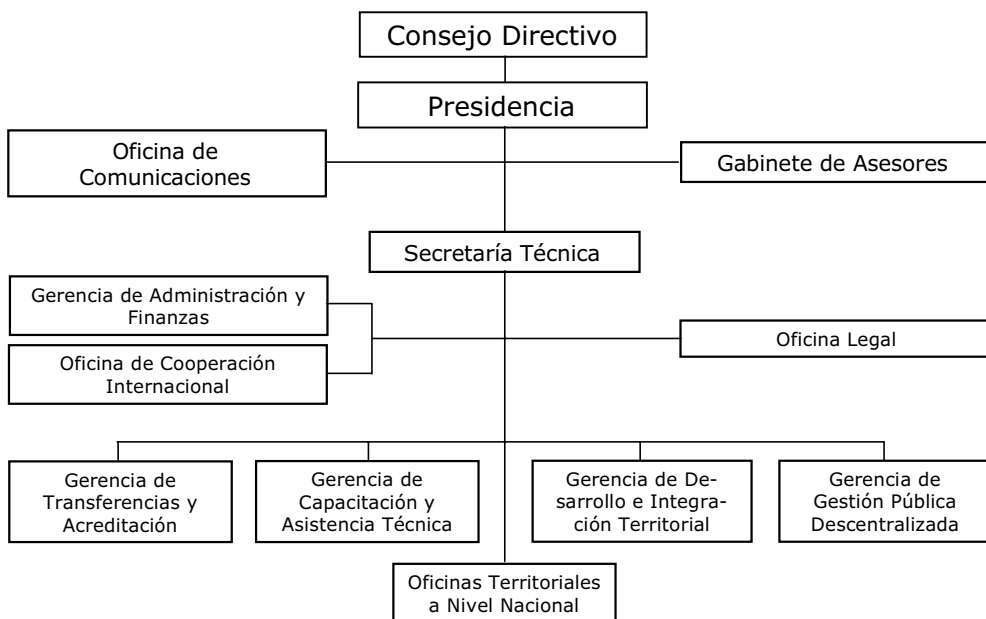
Consejo Directivo

Presidencia

Oficina de Comunicaciones

Gabinete de Asesores

Secretaría Técnica

Gerencia de Administración y Finanzas

Oficina de Cooperación Internacional

Oficina Legal

Gerencia de Transferencias y Acreditación

Gerencia de Capacitación y Asistencia Técnica

Gerencia de Desarrollo e Integración Territorial

Gerencia de Gestión Pública Descentralizada

Oficinas Territoriales a Nivel Nacional